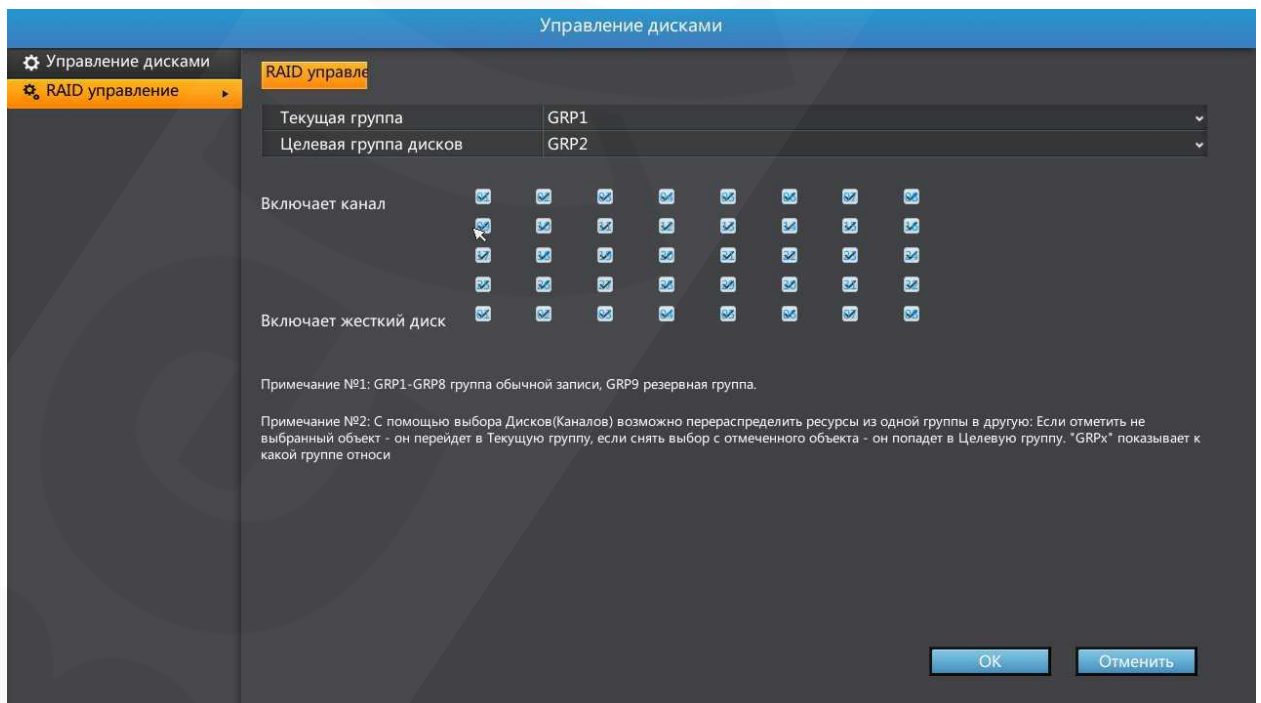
Управление дисками

Управление дисками
RAID управление

RAID управле

| Текущая группа | GRP1 |
|---|---|
| Целевая группа дисков | GRP2 |

Включает канал

Включает жесткий диск

Примечание №1: GRP1-GRP8 группа обычной записи, GRP9 резервная группа.

Примечание №2: С помощью выбора Дисков(Каналов) возможно перераспределить ресурсы из одной группы в другую: Если отметить не выбранный объект - он перейдет в Текущую группу, если снять выбор с отмеченного объекта - он попадет в Целевую группу. "GRPx" показывает к какой группе относи

OK
Отменить